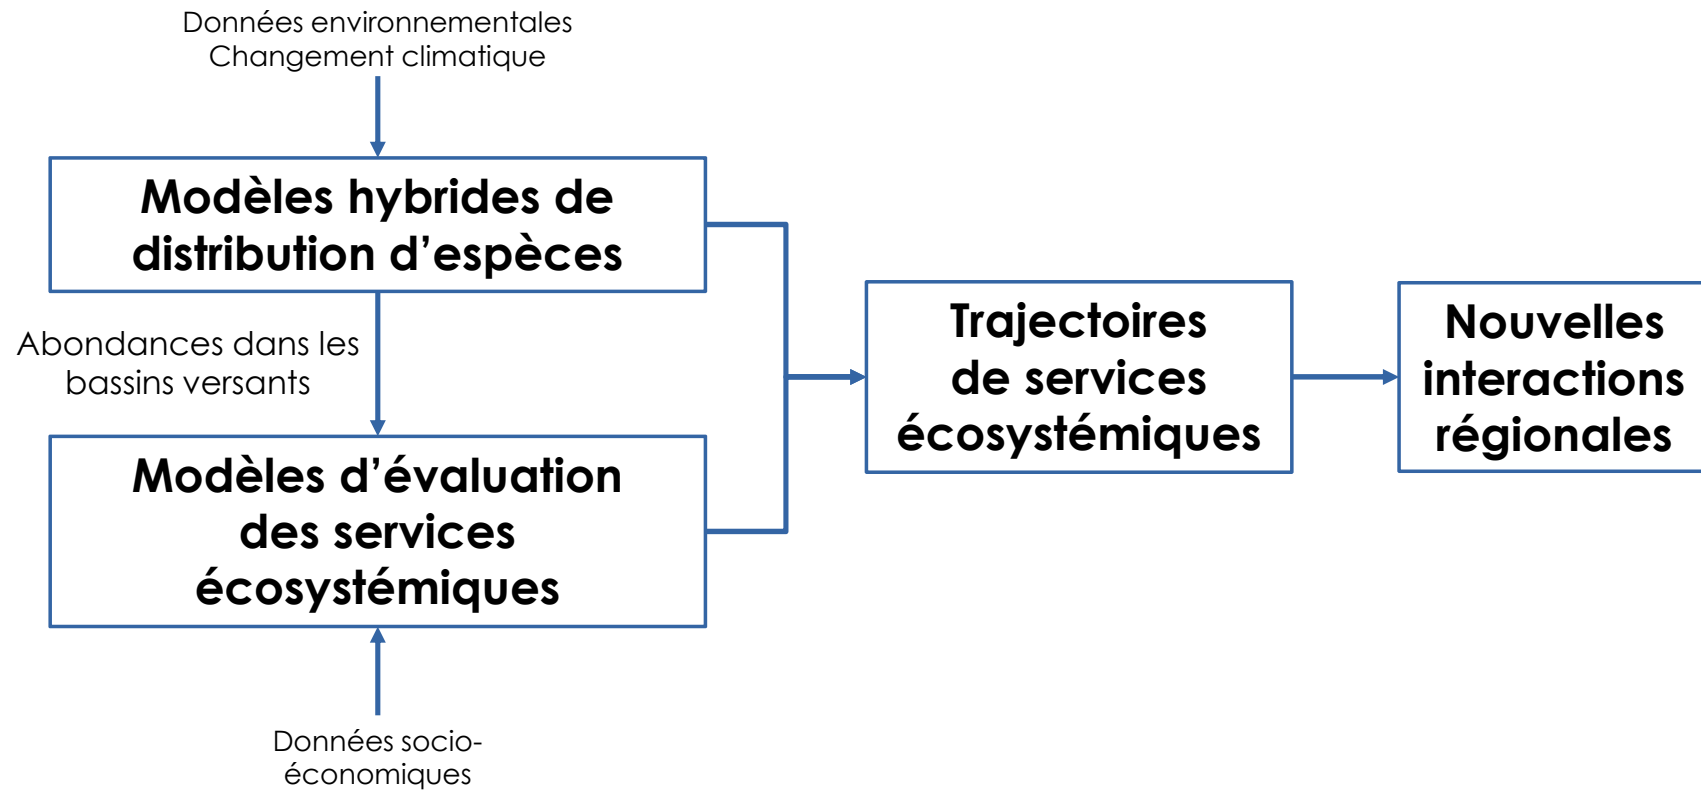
Données environnementales
Changement climatique

Modèles hybrides de distribution d'espèces

Abondances dans les bassins versants

Modèles d'évaluation des services écosystémiques

Données socio-économiques

Trajectoires de services écosystémiques

Nouvelles interactions régionales